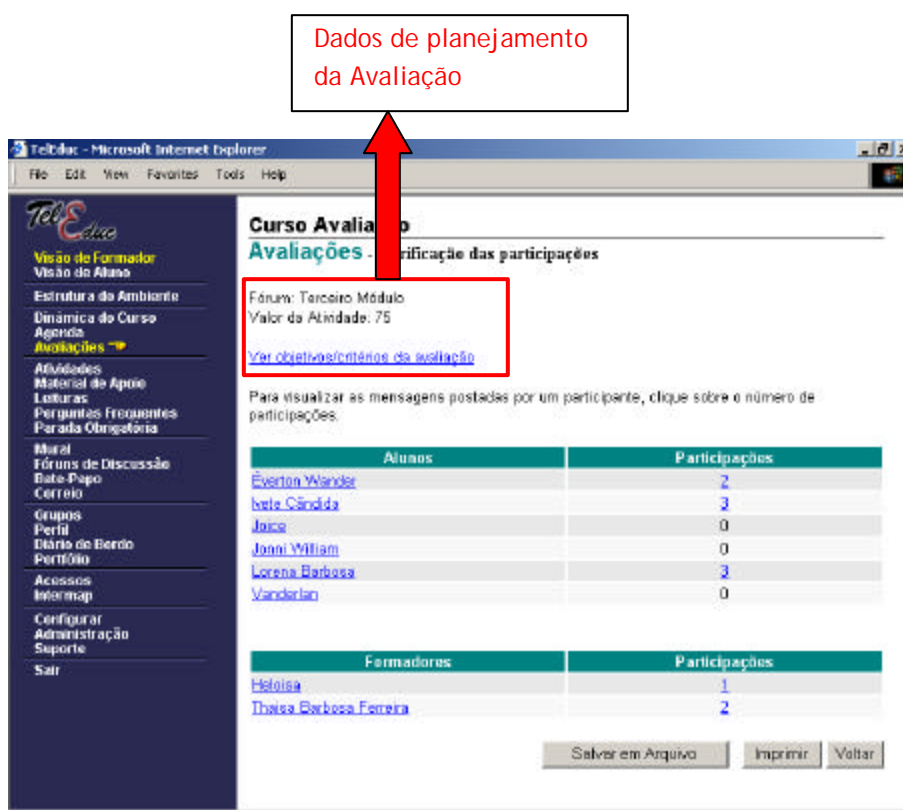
Dados de planejamento da Avaliação

TelEduc - Microsoft Internet Explorer

File Edit View Favorites Tools Help

TelEduc

Visão de Formador
Visão de Aluno

Estrutura do Ambiente

Dinâmica do Curso
Agenda
Avaliações

Atividades
Material de Apoio
Leituras
Perguntas Frequentes
Parada Obrigatória

Mural
Fóruns de Discussão
Bate-Papo
Correio

Grupos
Perfil
Diário de Bordo
Portfólio

Acessos
Intermap

Configurar
Administração
Suporte

Sair

Curso Avalia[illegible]o

Avaliações - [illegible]rificação das participações

Fórum: Terceiro Módulo
Valor da Atividade: 75

Ver objetivos/critérios da avaliação

Para visualizar as mensagens postadas por um participante, clique sobre o número de participações.

| Alunos | Participações |
|---|---|
| Éverton Wander | 2 |
| Ivete Cândida | 3 |
| Joice | 0 |
| Jonni William | 0 |
| Lorena Barbosa | 3 |
| Vanderlan | 0 |

| Formadores | Participações |
|---|---|
| Heloisa | 1 |
| Thaisa Barbosa Ferreira | 2 |

Salvar em Arquivo | Imprimir | Voltar